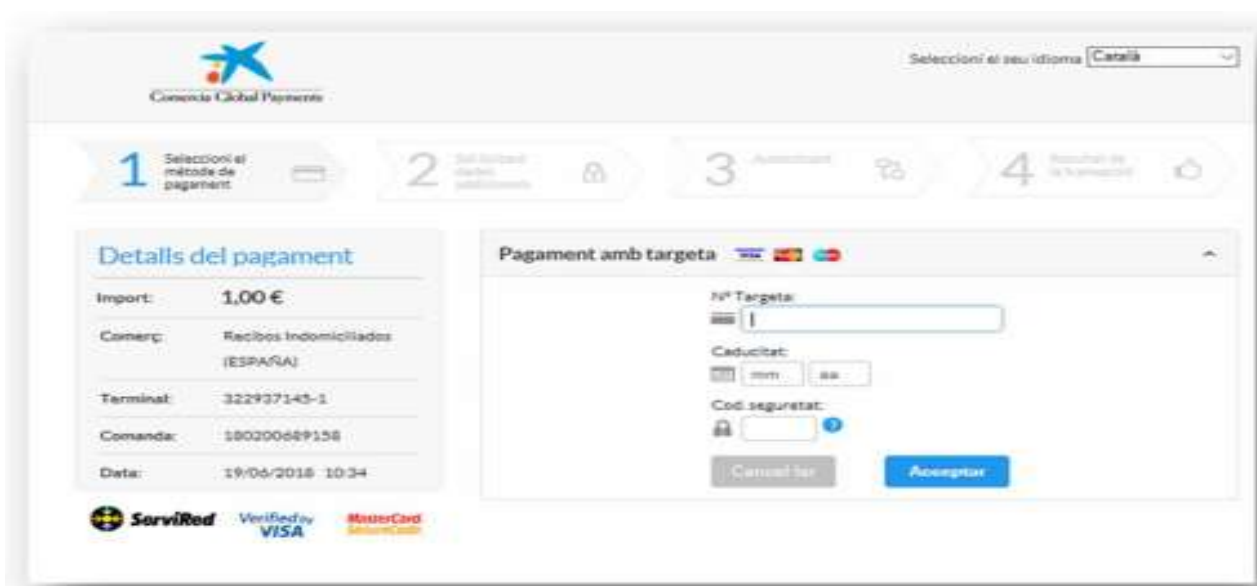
Comercia Global Payments

Seleccioni el seu idioma Català

1 Seleccioni el mètode de pagament

2 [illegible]

3 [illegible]

4 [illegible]

Detalls del pagament

Import: 1,00 €

Comerç: Recibos Indomiciliados (ESPAÑA)

Terminal: 322937145-1

Comanda: 180200689158

Data: 19/06/2018 10:34

Pagament amb targeta

Nº Targeta:

Caducitat:

mm aa

Cod. seguretat:

Cancel·lar

Acceptar

ServiRed

Verified by VISA

MasterCard SecureCode